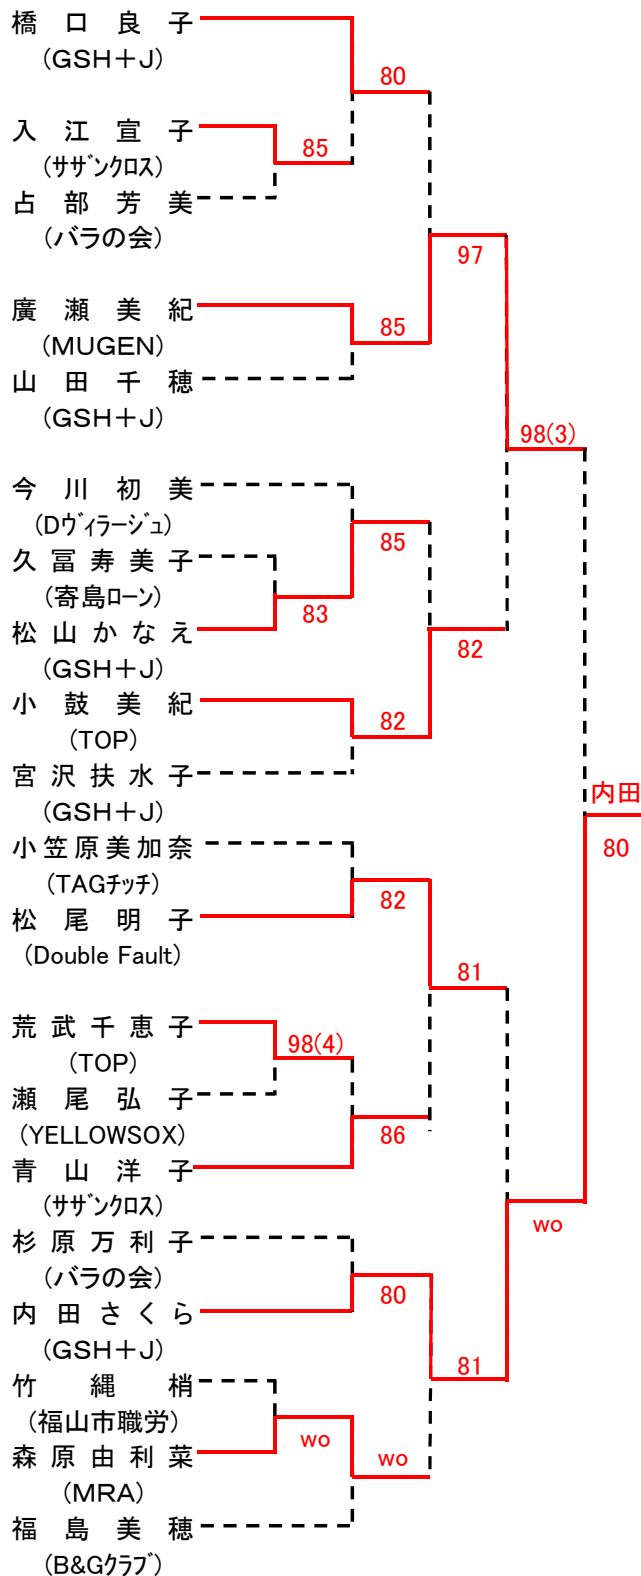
橋 口 良 子
(GSH＋J)
入 江 宣 子
(ｻｻﾞﾝｸﾛｽ)
占 部 芳 美
(バラの会)
廣 瀬 美 紀
(MUGEN)
山 田 千 穂
(GSH＋J)
今 川 初 美
(Dｳﾞｨﾗｰｼﾞｭ)
久 冨 寿 美 子
(寄島ローン)
松 山 か な え
(GSH＋J)
小 鼓 美 紀
(TOP)
宮 沢 扶 水 子
(GSH＋J)
小 笠 原 美 加 奈
(TAGﾁｯﾁ)
松 尾 明 子
(Double Fault)
荒 武 千 恵 子
(TOP)
瀬 尾 弘 子
(YELLOWSOX)
青 山 洋 子
(ｻｻﾞﾝｸﾛｽ)
杉 原 万 利 子
(バラの会)
内 田 さ く ら
(GSH＋J)
竹 縄 梢
(福山市職労)
森 原 由 利 菜
(MRA)
福 島 美 穂
(B&Gｸﾗﾌﾞ)

80
85
97
85
98(3)
85
83
82
82
内田
80
82
81
98(4)
86
wo
80
81
wo
wo